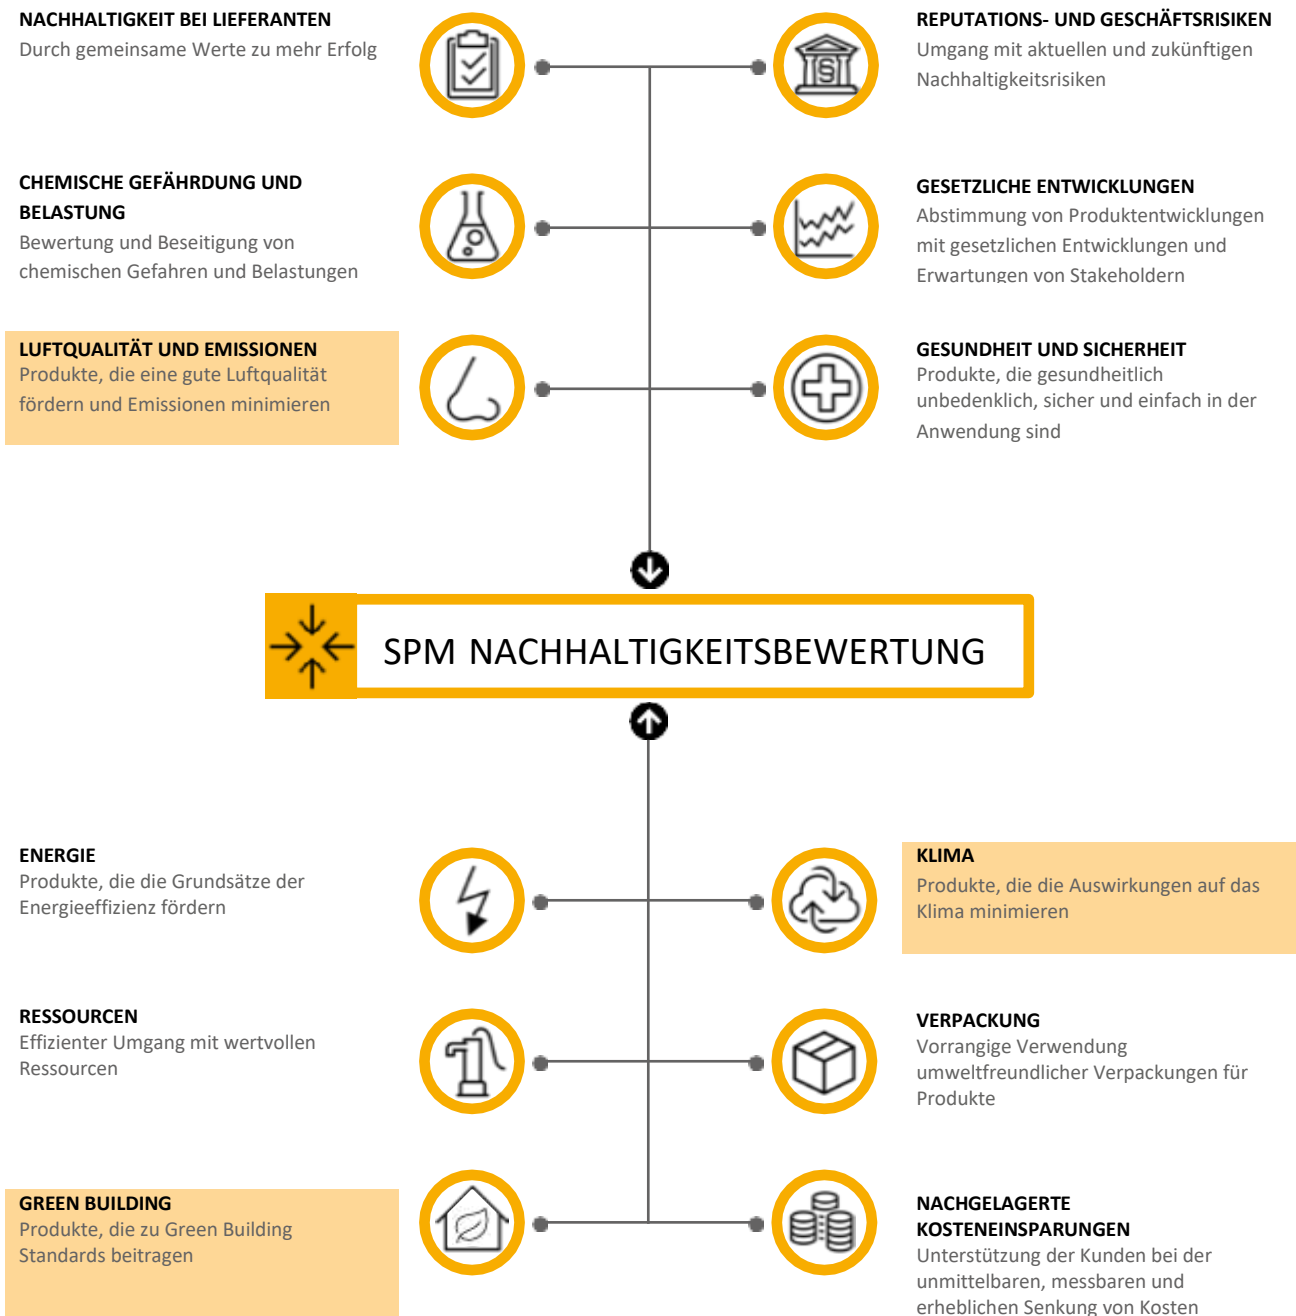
NACHHALTIGKEIT BEI LIEFERANTEN
Durch gemeinsame Werte zu mehr Erfolg

REPUTATIONS- UND GESCHÄFTSRISIKEN
Umgang mit aktuellen und zukünftigen Nachhaltigkeitsrisiken

CHEMISCHE GEFÄHRDUNG UND BELASTUNG
Bewertung und Beseitigung von chemischen Gefahren und Belastungen

GESETZLICHE ENTWICKLUNGEN
Abstimmung von Produktentwicklungen mit gesetzlichen Entwicklungen und Erwartungen von Stakeholdern

LUFTQUALITÄT UND EMISSIONEN
Produkte, die eine gute Luftqualität fördern und Emissionen minimieren

GESUNDHEIT UND SICHERHEIT
Produkte, die gesundheitlich unbedenklich, sicher und einfach in der Anwendung sind

SPM NACHHALTIGKEITSBEWERTUNG

ENERGIE
Produkte, die die Grundsätze der Energieeffizienz fördern

KLIMA
Produkte, die die Auswirkungen auf das Klima minimieren

RESSOURCEN
Effizienter Umgang mit wertvollen Ressourcen

VERPACKUNG
Vorrangige Verwendung umweltfreundlicher Verpackungen für Produkte

GREEN BUILDING
Produkte, die zu Green Building Standards beitragen

NACHGELAGERTE KOSTENEINSPARUNGEN
Unterstützung der Kunden bei der unmittelbaren, messbaren und erheblichen Senkung von Kosten